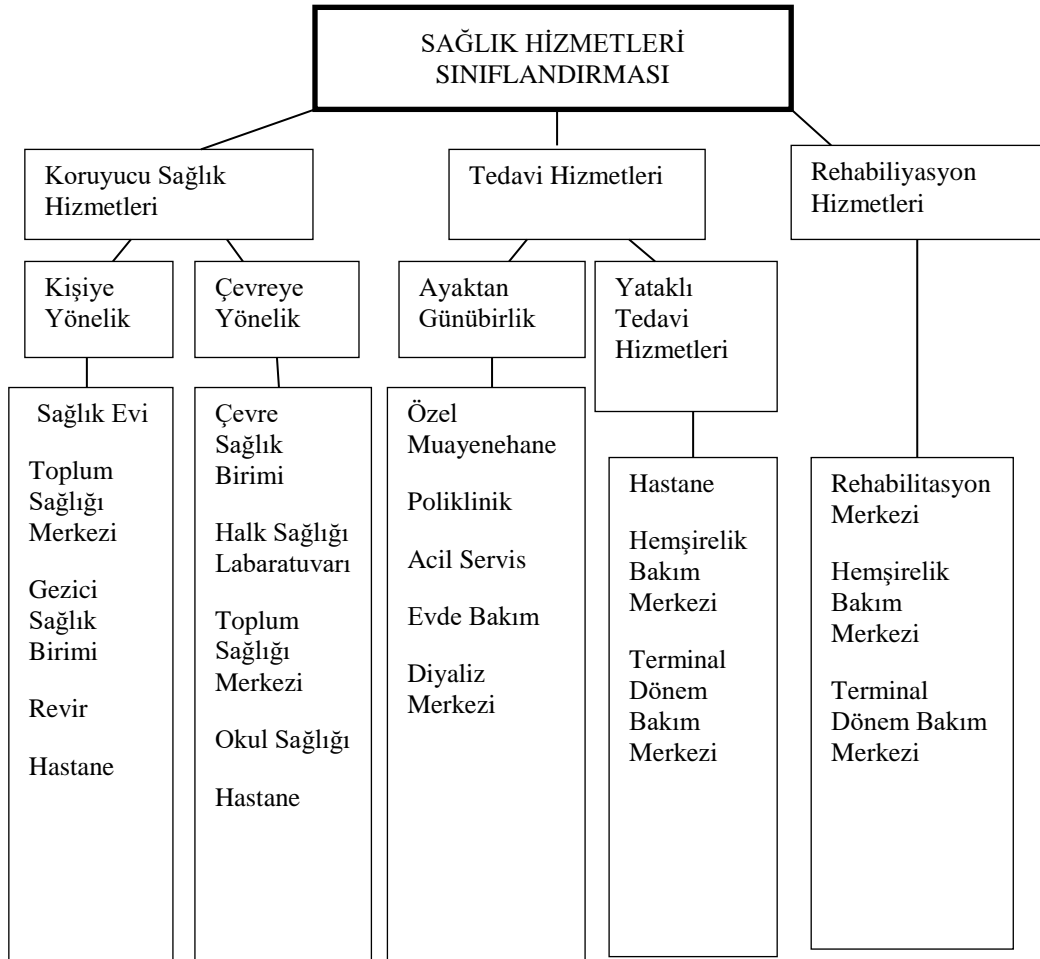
SAĞLIK HİZMETLERİ SINIFLANDIRMASI

Koruyucu Sağlık Hizmetleri

Tedavi Hizmetleri

Rehabiliyasyon Hizmetleri

Kişiye Yönelik

Çevreye Yönelik

Ayaktan Günübirlik

Yataklı Tedavi Hizmetleri

Sağlık Evi

Toplum Sağlığı Merkezi

Gezici Sağlık Birimi

Revir

Hastane

Çevre Sağlık Birimi

Halk Sağlığı Labaratuvarı

Toplum Sağlığı Merkezi

Okul Sağlığı

Hastane

Özel Muayenehane

Poliklinik

Acil Servis

Evde Bakım

Diyaliz Merkezi

Hastane

Hemşirelik Bakım Merkezi

Terminal Dönem Bakım Merkezi

Rehabilitasyon Merkezi

Hemşirelik Bakım Merkezi

Terminal Dönem Bakım Merkezi